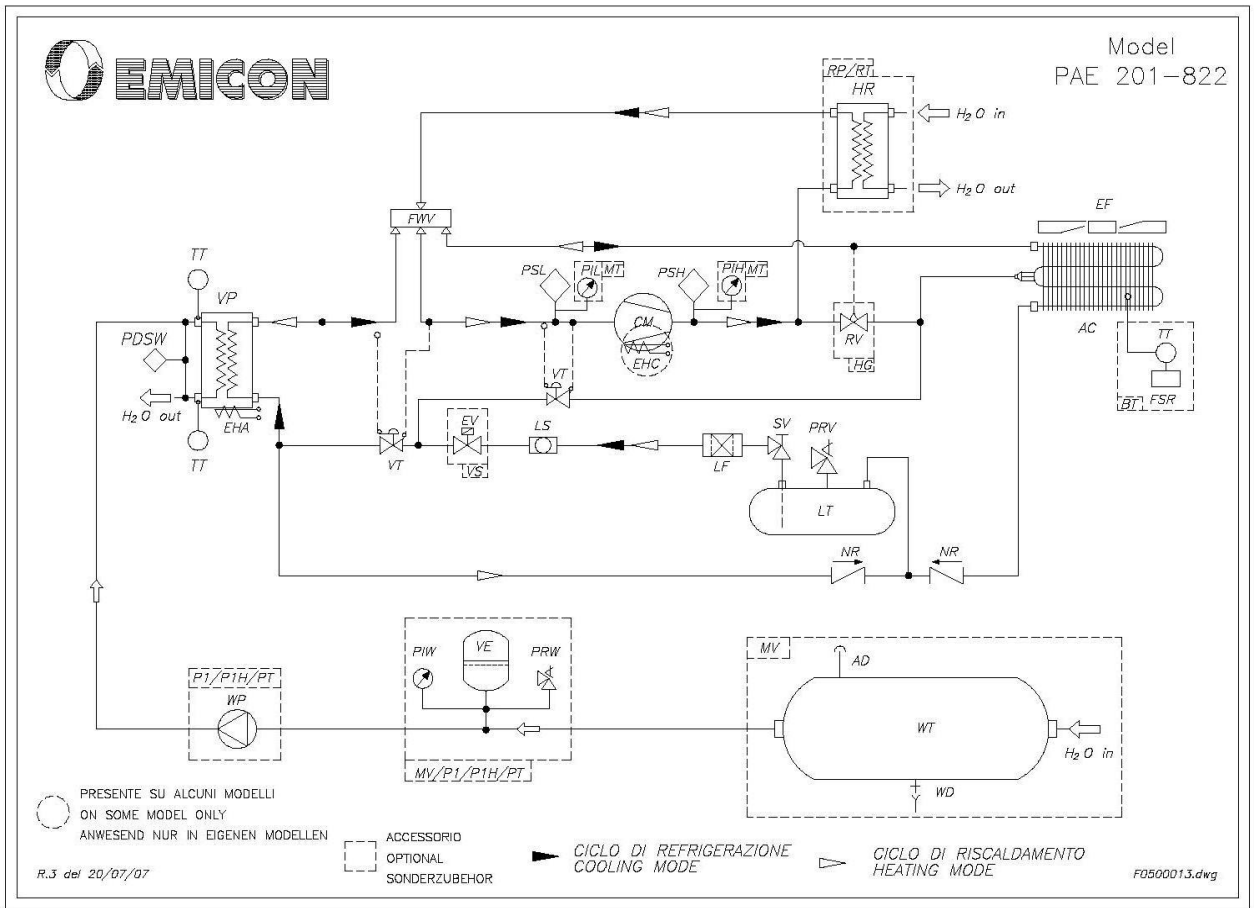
EMICON

Model
PAE 201-822

RP/RT
HR
$H_2O$ in
$H_2O$ out

FWV

EF

TT
VP
PDSW
$H_2O$ out
EHA
TT

PSL
PIL MT
PSH
PIH MT
CM
EHC
VT
RV
HG
AC
TT
BT FSR

VT
EV
VS
LS
LF
SV
PRV
LT

NR
NR

P1/P1H/PT
WP

PIW
VE
PRW
MV/P1/P1H/PT

MV
AD
WT
$H_2O$ in
WD

PRESENTE SU ALCUNI MODELLI
ON SOME MODEL ONLY
ANWESEND NUR IN EIGENEN MODELLEN

ACCESSORIO
OPTIONAL
SONDERZUBEHOR

CICLO DI REFRIGERAZIONE
COOLING MODE

CICLO DI RISCALDAMENTO
HEATING MODE

R.3 del 20/07/07

F0500013.dwg